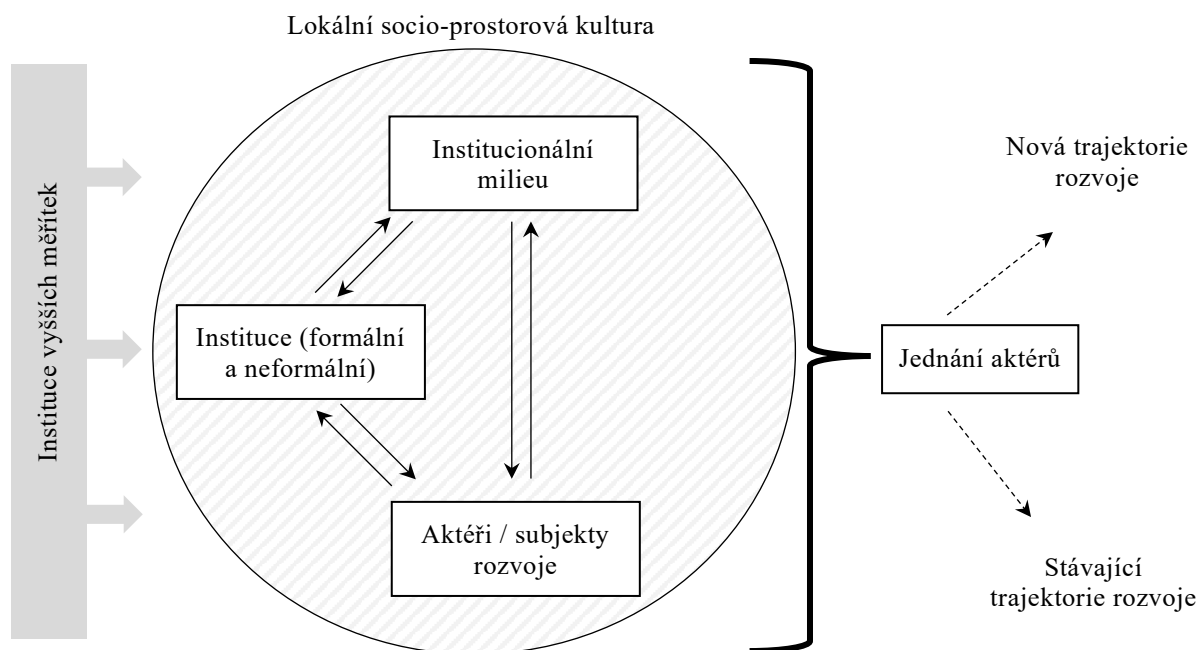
Lokální socio-prostorová kultura

Instituce vyšších měřítek

Institucionální milieu

Instituce (formální a neformální)

Aktéři / subjekty rozvoje

Jednání aktérů

Nová trajektorie rozvoje

Stávající trajektorie rozvoje